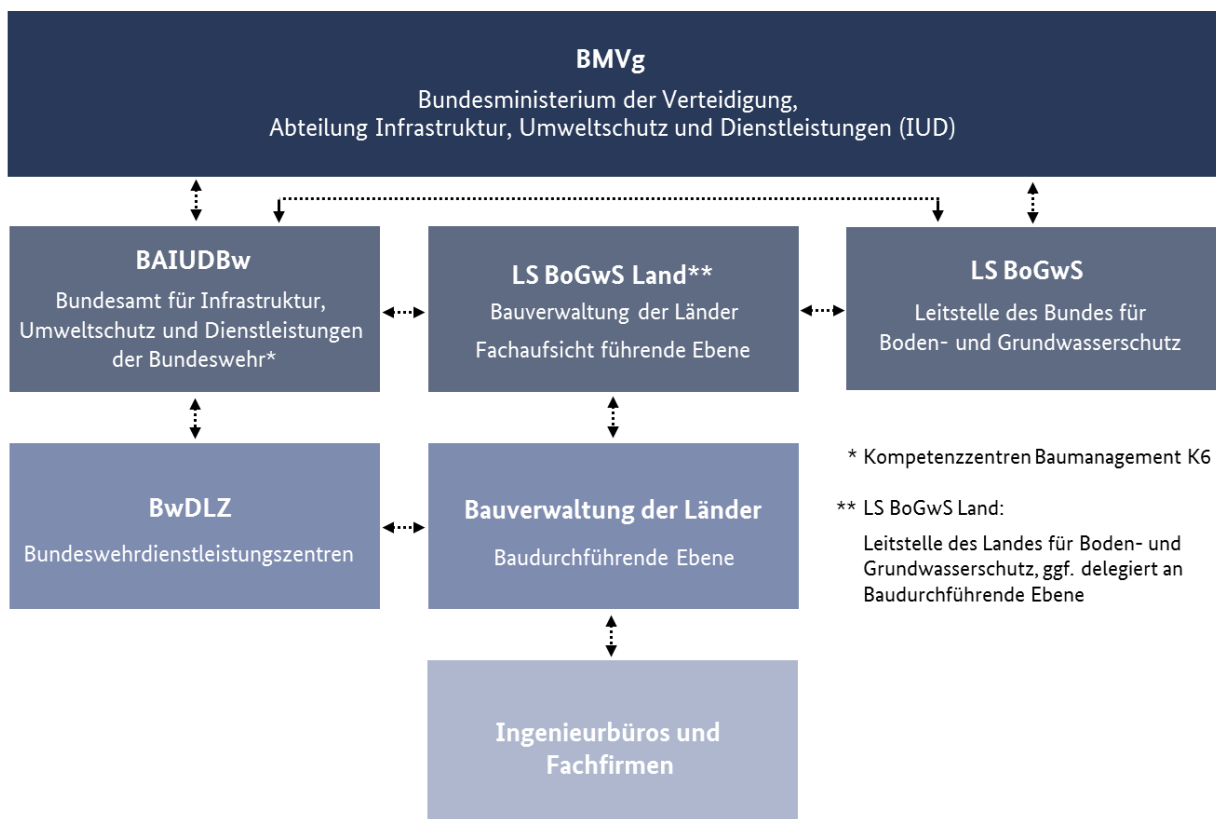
BMVg
Bundesministerium der Verteidigung, Abteilung Infrastruktur, Umweltschutz und Dienstleistungen (IUD)

BAIUDBw
Bundesamt für Infrastruktur, Umweltschutz und Dienstleistungen der Bundeswehr*

LS BoGwS Land**
Bauverwaltung der Länder
Fachaufsicht führende Ebene

LS BoGwS
Leitstelle des Bundes für Boden- und Grundwasserschutz

BwDLZ
Bundeswehrdienstleistungszentren

Bauverwaltung der Länder
Baudurchführende Ebene

* Kompetenzzentren Baumanagement K6

** LS BoGwS Land:
Leitstelle des Landes für Boden- und Grundwasserschutz, ggf. delegiert an Baudurchführende Ebene

Ingenieurbüros und Fachfirmen